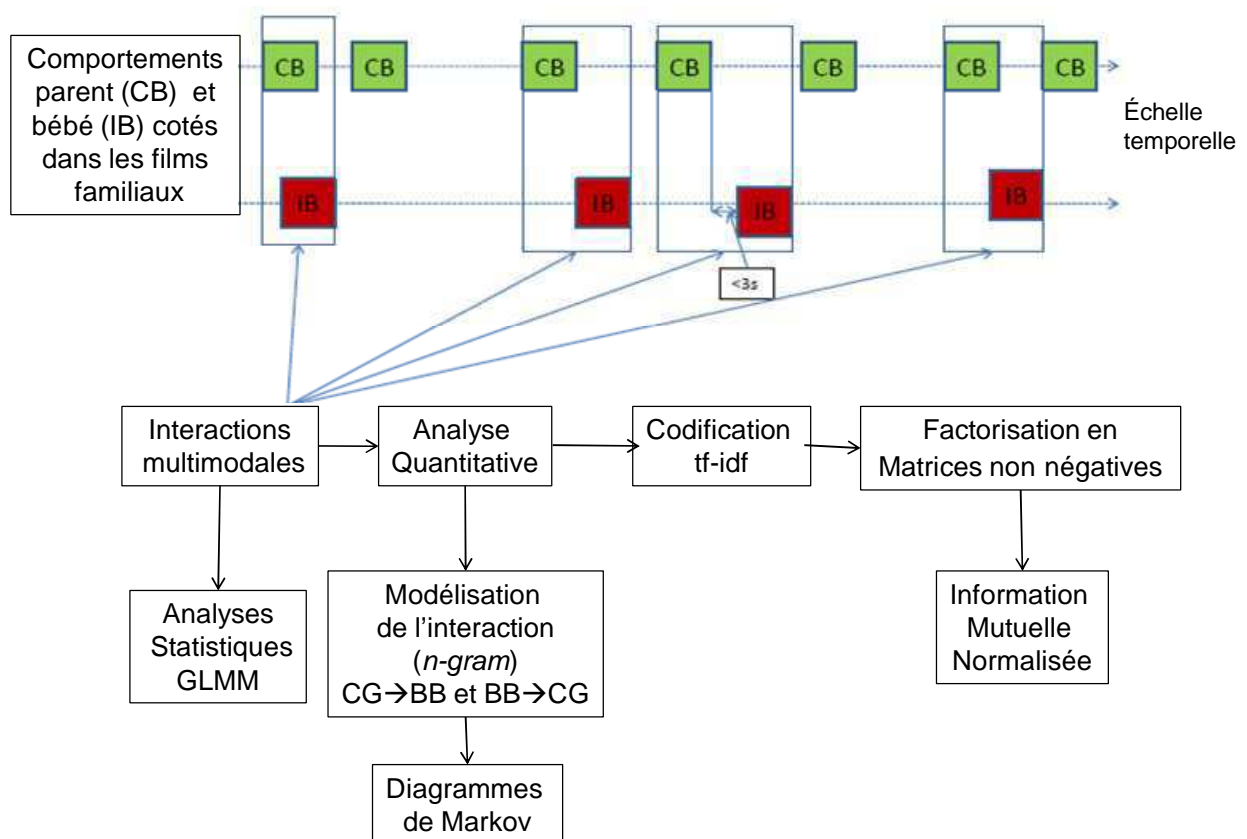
Comportements parent (CB) et bébé (IB) cotés dans les films familiaux

CB CB CB CB CB CB CB

IB IB IB IB

Échelle temporelle

<3s

Interactions multimodales

Analyse Quantitative

Codification tf-idf

Factorisation en Matrices non négatives

Analyses Statistiques GLMM

Modélisation de l'interaction (*n-gram*) CG→BB et BB→CG

Information Mutuelle Normalisée

Diagrammes de Markov